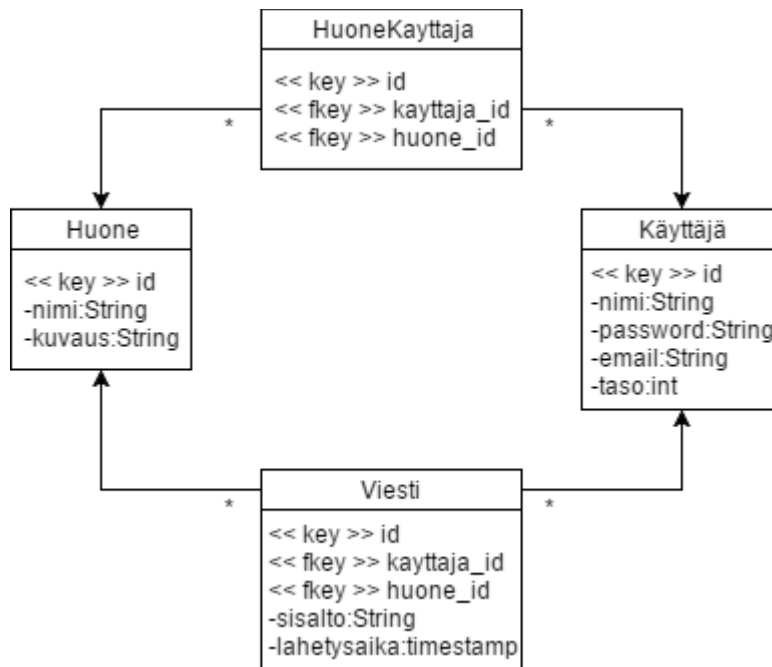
HuoneKayttaja

<< key >> id
<< fkey >> kayttaja_id
<< fkey >> huone_id

*

*

Huone

<< key >> id
-nimi:String
-kuvaus:String

Käyttäjä

<< key >> id
-nimi:String
-password:String
-email:String
-taso:int

*

*

Viesti

<< key >> id
<< fkey >> kayttaja_id
<< fkey >> huone_id
-sisalto:String
-lahetysaika:timestamp